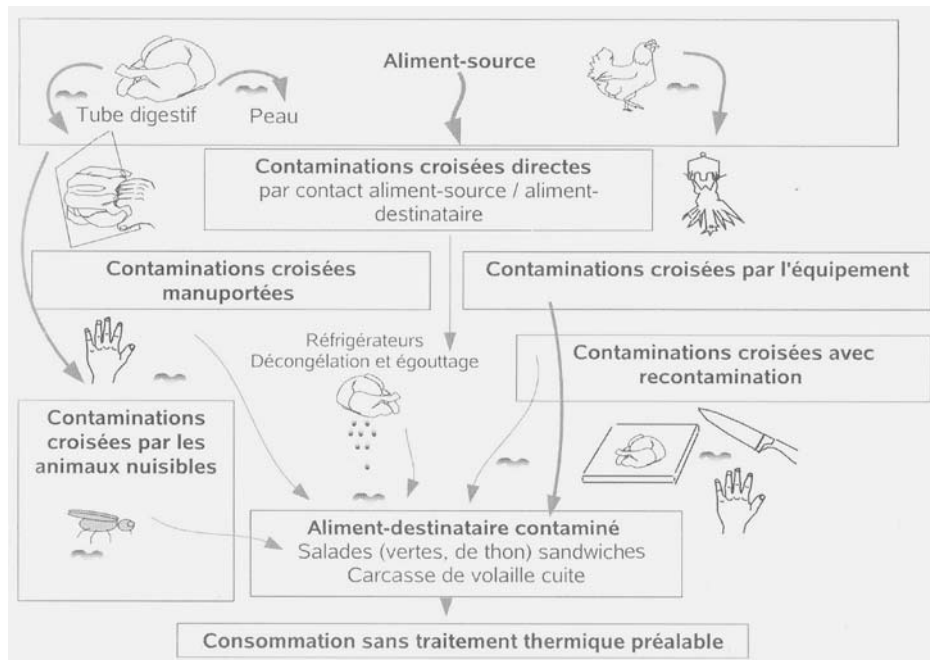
Aliment-source

Tube digestif

Peau

Contaminations croisées directes
par contact aliment-source / aliment-destinataire

Contaminations croisées manuportées

Contaminations croisées par l'équipement

Réfrigérateurs
Décongélation et égouttage

Contaminations croisées avec recontamination

Contaminations croisées par les animaux nuisibles

Aliment-destinataire contaminé
Salades (vertes, de thon) sandwiches
Carcasse de volaille cuite

Consommation sans traitement thermique préalable